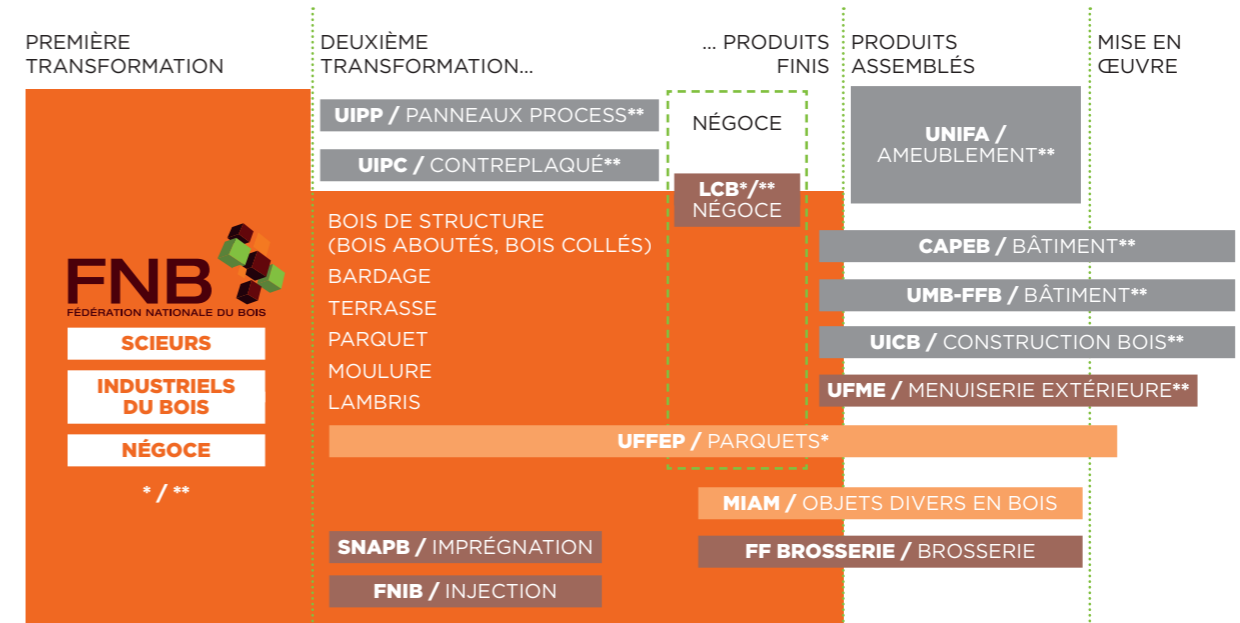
PREMIÈRE TRANSFORMATION

DEUXIÈME TRANSFORMATION...

... PRODUITS FINIS

PRODUITS ASSEMBLÉS

MISE EN ŒUVRE

UIPP / PANNEAUX PROCESS**

UIPC / CONTREPLAQUÉ**

NÉGOCE

UNIFA / AMEUBLEMENT**

LCB*/** NÉGOCE

FNB
FÉDÉRATION NATIONALE DU BOIS

SCIEURS

INDUSTRIELS DU BOIS

NÉGOCE

* / **

BOIS DE STRUCTURE (BOIS ABOUTÉS, BOIS COLLÉS)
BARDAGE
TERRASSE
PARQUET
MOULURE
LAMBRIS

CAPEB / BÂTIMENT**

UMB-FFB / BÂTIMENT**

UICB / CONSTRUCTION BOIS**

UFME / MENUISERIE EXTÉRIEURE**

UFFEP / PARQUETS*

MIAM / OBJETS DIVERS EN BOIS

SNAPB / IMPRÉGNATION

FF BROSSERIE / BROSSERIE

FNIB / INJECTION